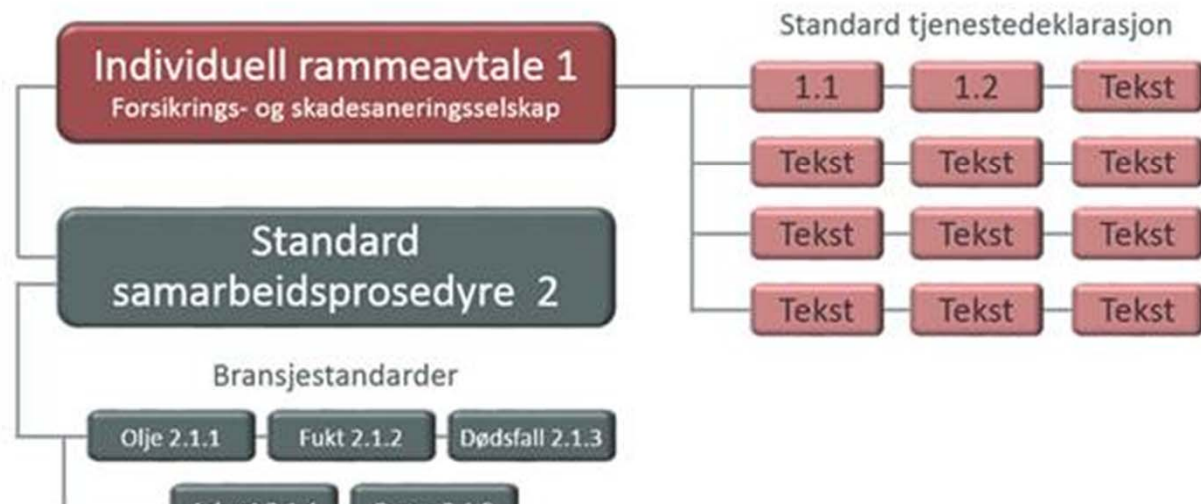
Individuell rammeavtale 1
Forsikrings- og skadesaneringsselskap

Standard tjenestedeklarasjon

1.1 1.2 Tekst
Tekst Tekst Tekst
Tekst Tekst Tekst
Tekst Tekst Tekst

Standard samarbeidsprosedyre 2

Bransjestandarder

Olje 2.1.1 Fukt 2.1.2 Dødsfall 2.1.3

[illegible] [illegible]